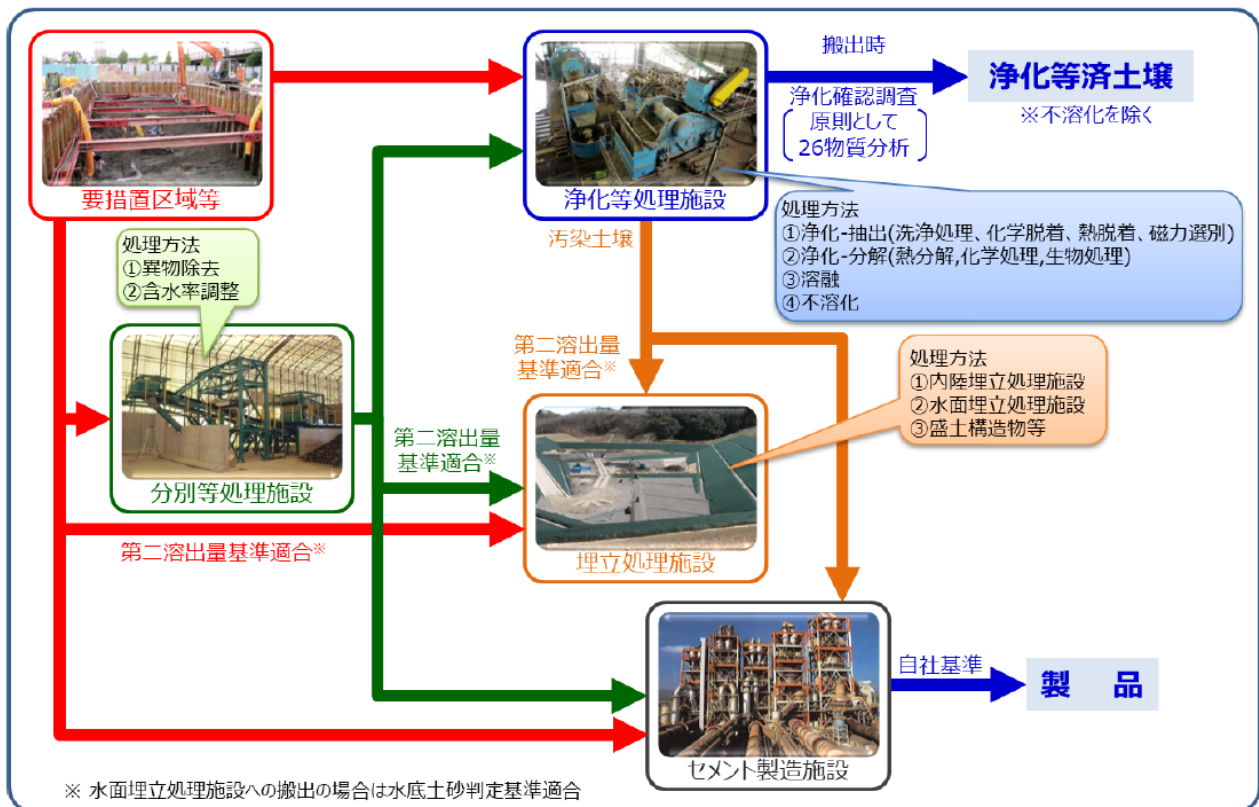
要措置区域等

浄化等処理施設

搬出時

浄化等済土壌

※不溶化を除く

浄化確認調査
原則として
26物質分析

処理方法
①浄化-抽出(洗浄処理、化学脱着、熱脱着、磁力選別)
②浄化-分解(熱分解,化学処理,生物処理)
③溶融
④不溶化

汚染土壌

処理方法
①異物除去
②含水率調整

分別等処理施設

第二溶出量
基準適合※

第二溶出量
基準適合※

処理方法
①内陸埋立処理施設
②水面埋立処理施設
③盛土構造物等

埋立処理施設

第二溶出量基準適合※

セメント製造施設

自社基準

製　品

※ 水面埋立処理施設への搬出の場合は水底土砂判定基準適合